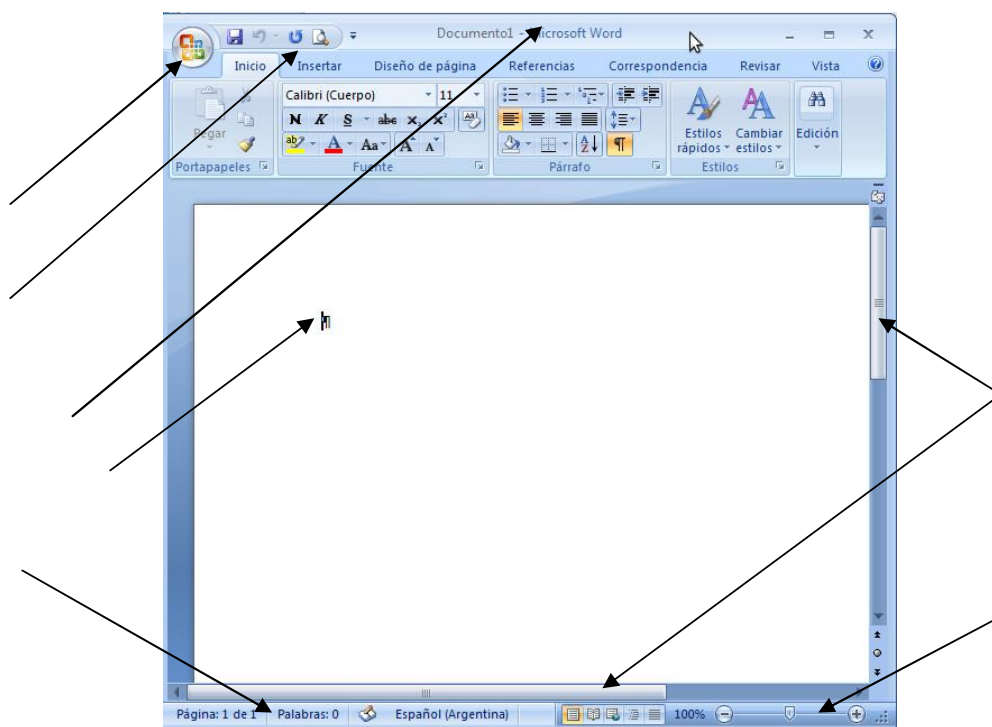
Documento1 - Microsoft Word

Inicio Insertar Diseño de página Referencias Correspondencia Revisar Vista

Pegar

Portapapeles

Calibri (Cuerpo) 11

N K S abc $x_2$ $x^2$

Aa A A

Fuente

Párrafo

Estilos rápidos Cambiar estilos

Estilos

Edición

Página: 1 de 1 Palabras: 0 Español (Argentina) 100%